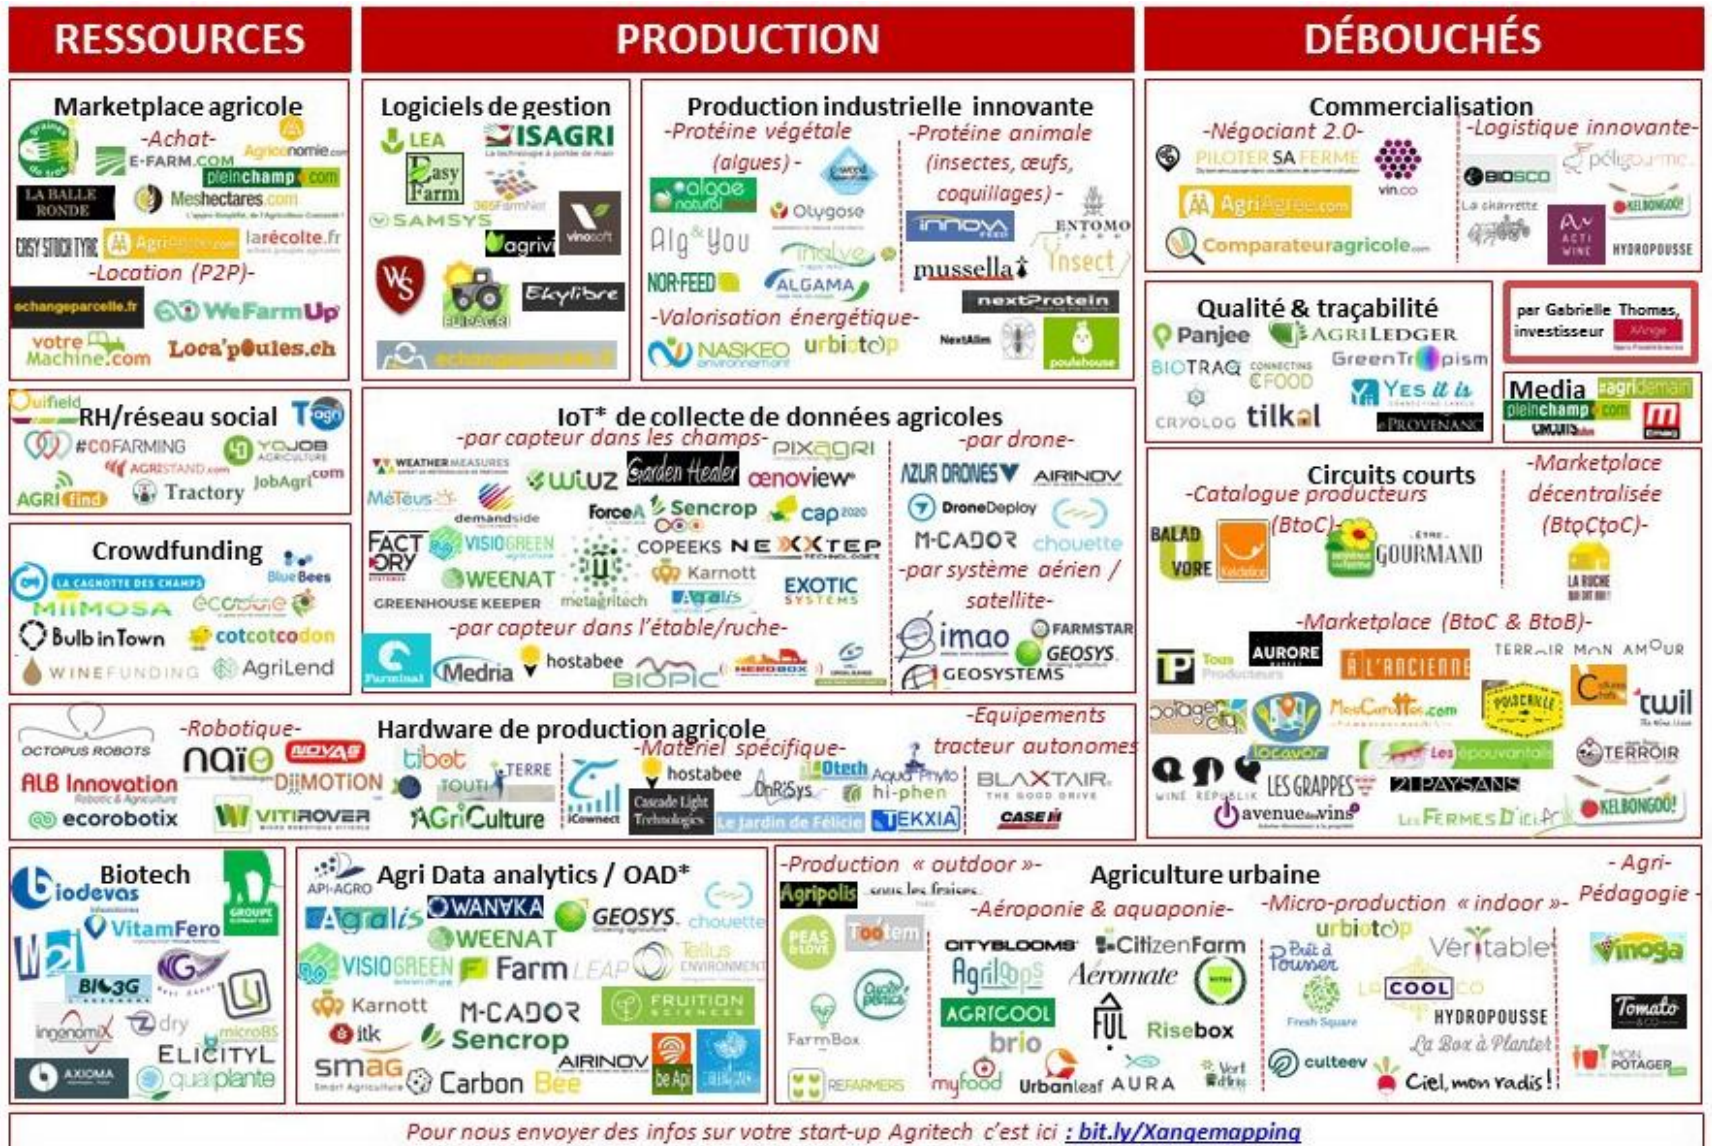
RESSOURCES

PRODUCTION

DÉBOUCHÉS

Marketplace agricole

-Achat-

E-FARM.COM

Agriconomie.com

pleinchamp.com

LA BALLE RONDE

Meshectares.com

EASY STOCK TRADE

AgriAffaires.com

larécolte.fr

-Location (P2P)-

echangeparcelle.fr

WeFarmUp

votre Machine.com

Loca'poules.ch

Logiciels de gestion

LEA

ISAGRI

Easy Farm

365FarmNet

SAMSYS

agrivi

vinosoft

EURACRI

Ekylibre

echangeparcelle.fr

Production industrielle innovante

-Protéine végétale (algues)-

-Protéine animale (insectes, œufs, coquillages)-

algae natural

Olygose

Alg&You

inalve

NOR-FEED

ALGAMA

innovafeed

ENTOMO FARM

mussella

Insect

nextProtein

-Valorisation énergétique-

NASKEO environnement

urbiotop

NextAlim

poulehouse

Commercialisation

-Négociant 2.0-

-Logistique innovante-

PILOTER SA FERME

vin.co

BIOSCO

pelicourse

AgriAgree.com

La charrette

AGTI WINE

KELBONGOO!

Comparateuragricole.com

HYDROPOUSSE

Qualité & traçabilité

Panjee

AGRILEDGER

BIOTRAQ

CONNECTING FOOD

GreenTrpism

Yes it is

CRYOLOG

tilkal

PROVENANCE

par Gabrielle Thomas, investisseur

Media

#agridemain

pleinchamp.com

CIRCUITS

RH/réseau social

Ouifield

Tagn

#COFARMING

YOJOB AGRICULTURE

AGRISTAND.com

JobAgri.com

AGRIfind

Tractory

IoT* de collecte de données agricoles

-par capteur dans les champs-

-par drone-

WEATHER MEASURES

PIXAGRI

wiuz

Garden Healer

oenoview

MéTeus

demandside

ForceA

Sencrop

cap2020

AZUR DRONES

AIRINOV

DroneDeploy

FACTORY

VISIOGREEN

COPEEKS

NEXXTEP

M-CADOR

chouette

WEENAT

Karnott

-par système aérien / satellite-

GREENHOUSE KEEPER

metagritech

Agralis

EXOTIC SYSTEMS

-par capteur dans l'étable/ruche-

imao

FARMSTAR

Farminal

Medria

hostabee

BIOPIC

HERDBOX

GEOSYS

GEOSYSTEMS

Crowdfunding

BlueBees

LA CAGNOTTE DES CHAMPS

MIIMOSA

ecodiole

Bulb in Town

cotcotcodon

WINEFUNDING

AgriLend

Circuits courts

-Catalogue producteurs (BtoC)-

-Marketplace décentralisée (BtoCtoC)-

BALAD VORE

Kelgdelice

GOURMAND

LA RUCHE

-Marketplace (BtoC & BtoB)-

P

Tous Producteurs

AURORE

À L'ANCIENNE

TERROIR MON AMOUR

potager city

MesCoursesFermes.com

POISCAILLE

twil

locavor

Les épouvantails

TERROIR

WINE REPUBLIK

LES GRAPPES

21 PAYSANS

avenuedesvins

Les FERMES D'ICI

KELBONGOO!

Hardware de production agricole

-Robotique-

-Matériel spécifique-

-Equipements tracteur autonomes-

OCTOPUS ROBOTS

naïo

NOVAG

tibot

TOUTI TERRE

ALB Innovation

DIMOTION

hostabee

Qtech

Aqua Phyto

BLAXTAIR

ecorobotix

VITIROVER

AGriCulture

iConnect

Cascade Light Technologies

DnR'Sys

hi-phen

Le Jardin de Félicie

TEKXIA

CASE IH

Biotech

biodevas

GROUPE

VitamFero

W2I

BIOGS

ingenomix

dry

microBS

ELICITYL

AXIOMA

qualiplante

Agri Data analytics / OAD*

API-AGRO

Agralis

WANAKA

GEOSYS

chouette

WEENAT

VISIOGREEN

Farm LEAP

Tellus ENVIRONMENT

Karnott

M-CADOR

FRUITION SCIENCES

itk

Sencrop

smag

AIRINOV

Carbon Bee

be Api

Agriculture urbaine

-Production « outdoor »-

-Aéroponie & aquaponie-

-Micro-production « indoor »-

- Agri-Pédagogie -

Agripolis

sous les fraises

PEAS & LOVE

Tootem

CITYBLOOMS

CitizenFarm

urbiotop

Prêt à Pousser

Véritable

Vinoga

Agrilops

Aéromate

AGRICOOL

FUL

Fresh Square

COOL CO

HYDROPOUSSE

Tomato & Co

FarmBox

brio

Risebox

La Box à Planter

REFARMERS

myfood

Urbanleaf

AURA

Vert

culteev

Ciel, mon radis!

MON POTAGER

Pour nous envoyer des infos sur votre start-up Agritech c'est ici : bit.ly/Xangemapping